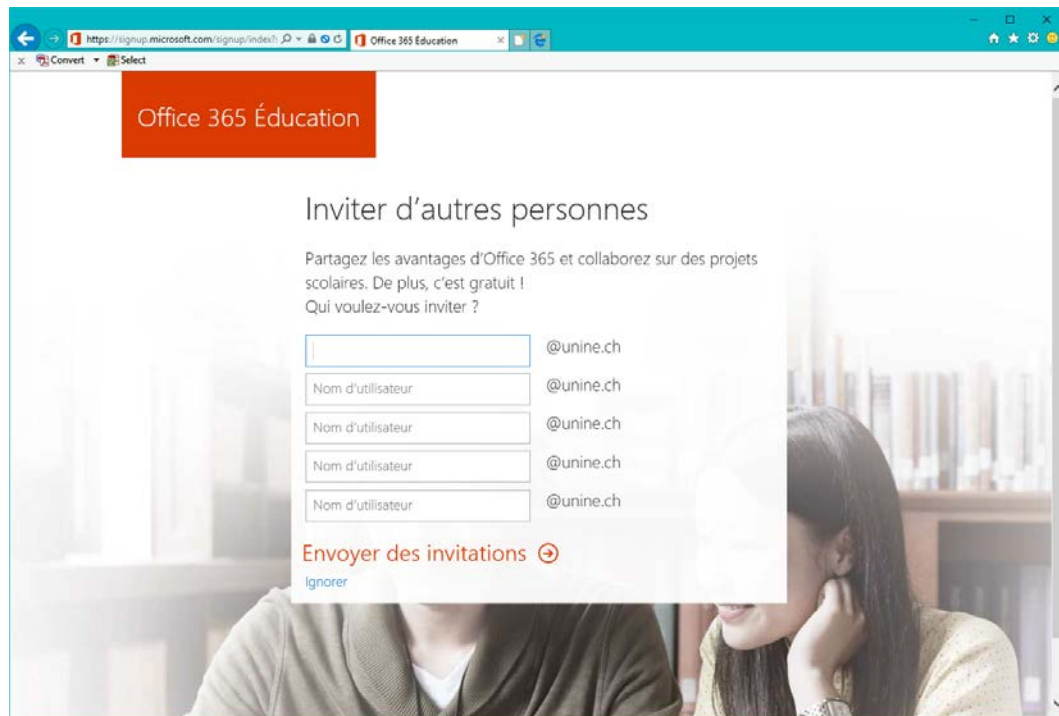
https://signup.microsoft.com/signup/index?

Office 365 Éducation

Convert

Select

Office 365 Éducation

Inviter d'autres personnes

Partagez les avantages d'Office 365 et collaborez sur des projets scolaires. De plus, c'est gratuit !
Qui voulez-vous inviter ?

@unine.ch

Nom d'utilisateur @unine.ch

Nom d'utilisateur @unine.ch

Nom d'utilisateur @unine.ch

Nom d'utilisateur @unine.ch

Envoyer des invitations

Ignorer